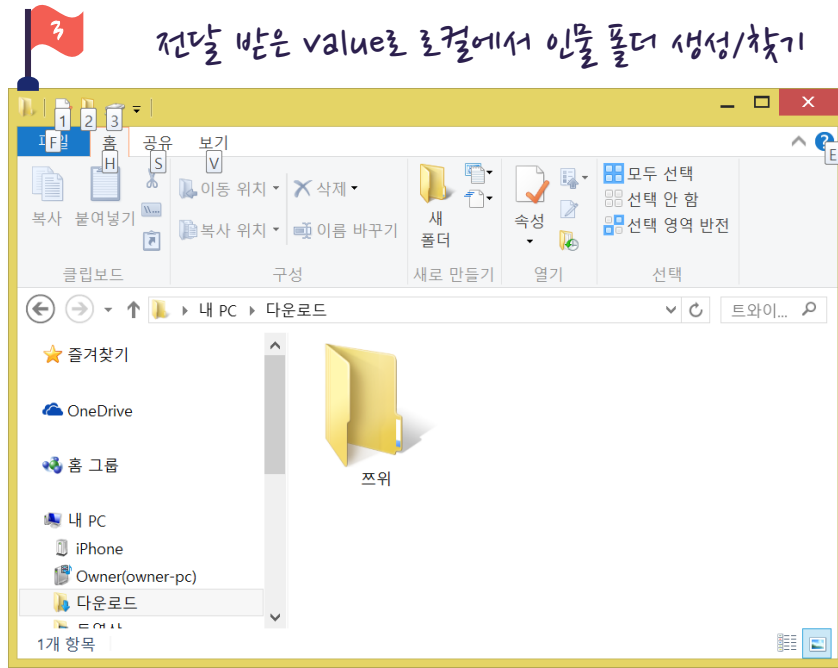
3

전달 받은 value로 로컬에서 인물 폴더 생성/찾기

1 2 3

파일 F 홈 H 공유 S 보기 V

E

복사 붙여넣기

이동 위치 삭제

복사 위치 이름 바꾸기

새 폴더

속성

모두 선택

선택 안 함

선택 영역 반전

클립보드 구성 새로 만들기 열기 선택

내 PC ▸ 다운로드

트와이...

즐겨찾기

OneDrive

홈 그룹

내 PC

iPhone

Owner(owner-pc)

다운로드

동영상

쯔위

1개 항목